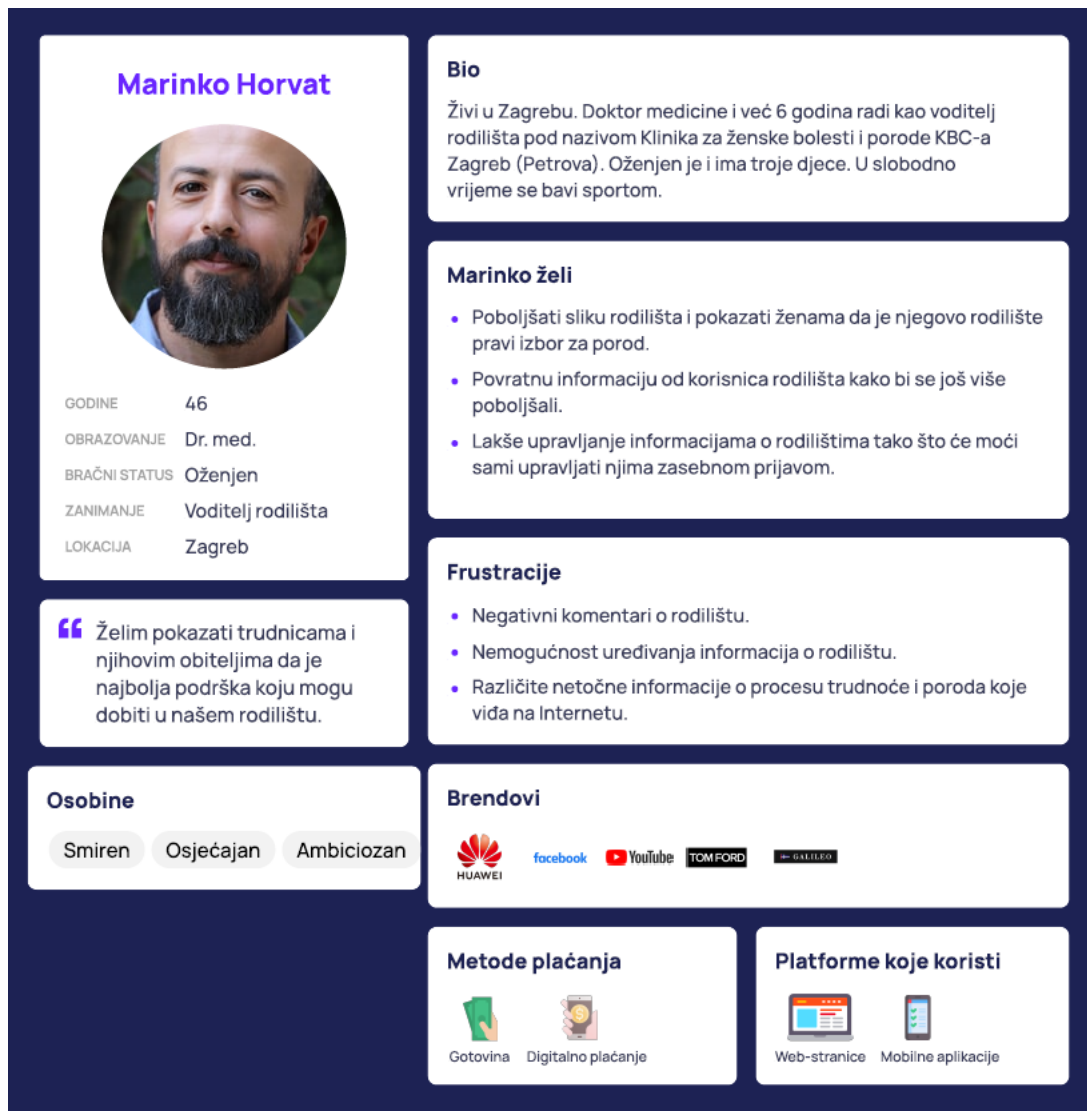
Marinko Horvat

GODINE 46
OBRAZOVANJE Dr. med.
BRAČNI STATUS Oženjen
ZANIMANJE Voditelj rodilišta
LOKACIJA Zagreb

“ Želim pokazati trudnicama i njihovim obiteljima da je najbolja podrška koju mogu dobiti u našem rodilištu.

Osobine

Smiren
Osjećajan
Ambiciozan

Bio

Živi u Zagrebu. Doktor medicine i već 6 godina radi kao voditelj rodilišta pod nazivom Klinika za ženske bolesti i porode KBC-a Zagreb (Petrova). Oženjen je i ima troje djece. U slobodno vrijeme se bavi sportom.

Marinko želi

- Poboljšati sliku rodilišta i pokazati ženama da je njegovo rodilište pravi izbor za porod.
- Povratnu informaciju od korisnica rodilišta kako bi se još više poboljšali.
- Lakše upravljanje informacijama o rodilištima tako što će moći sami upravljati njima zasebnom prijavom.

Frustracije

- Negativni komentari o rodilištu.
- Nemogućnost uređivanja informacija o rodilištu.
- Različite netočne informacije o procesu trudnoće i poroda koje viđa na Internetu.

Brendovi

HUAWEI
facebook
YouTube
TOM FORD
GALILEO

Metode plaćanja

Gotovina
Digitalno plaćanje

Platforme koje koristi

Web-stranice
Mobilne aplikacije